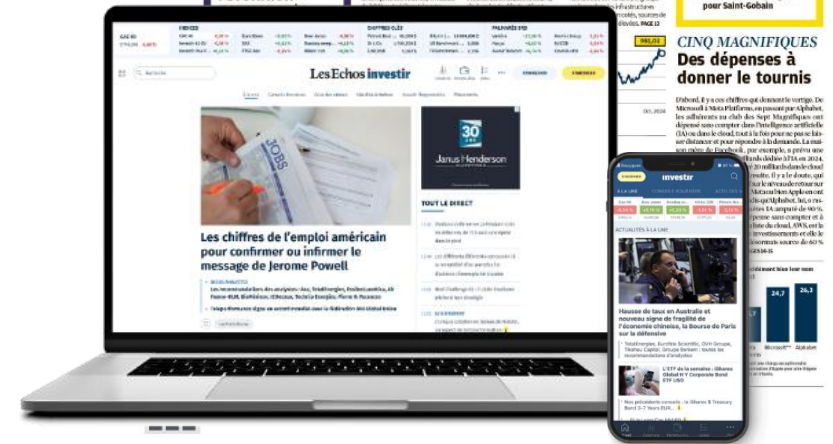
pour Saint-Gobain

CINQ MAGNIFIQUES
Des dépenses à donner le tournis

D'abord, il y a ces chiffres qui donnent le vertige. De Microsoft à Meta Platforms, en passant par Alphabet, les adhérents au club des Sept Magnifiques ont dépensé sans compter dans l'intelligence artificielle (IA) ou dans le cloud, tout à la fois pour ne pas se laisser distancer et pour répondre à la demande. La maison mère de Facebook, par exemple, a prévu une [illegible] dollars dédiée à l'IA en 2024. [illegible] 20 milliards dans le cloud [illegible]

Les Echos investir

Les chiffres de l'emploi américain pour confirmer ou infirmer le message de Jerome Powell

Janus Henderson

TOUT LE DIRECT

investir

Hausse de taux en Australie et nouveau signe de fragilité de l'économie chinoise, la Bourse de Paris sur la défensive

24,7
26,3
Microsoft
Alphabet